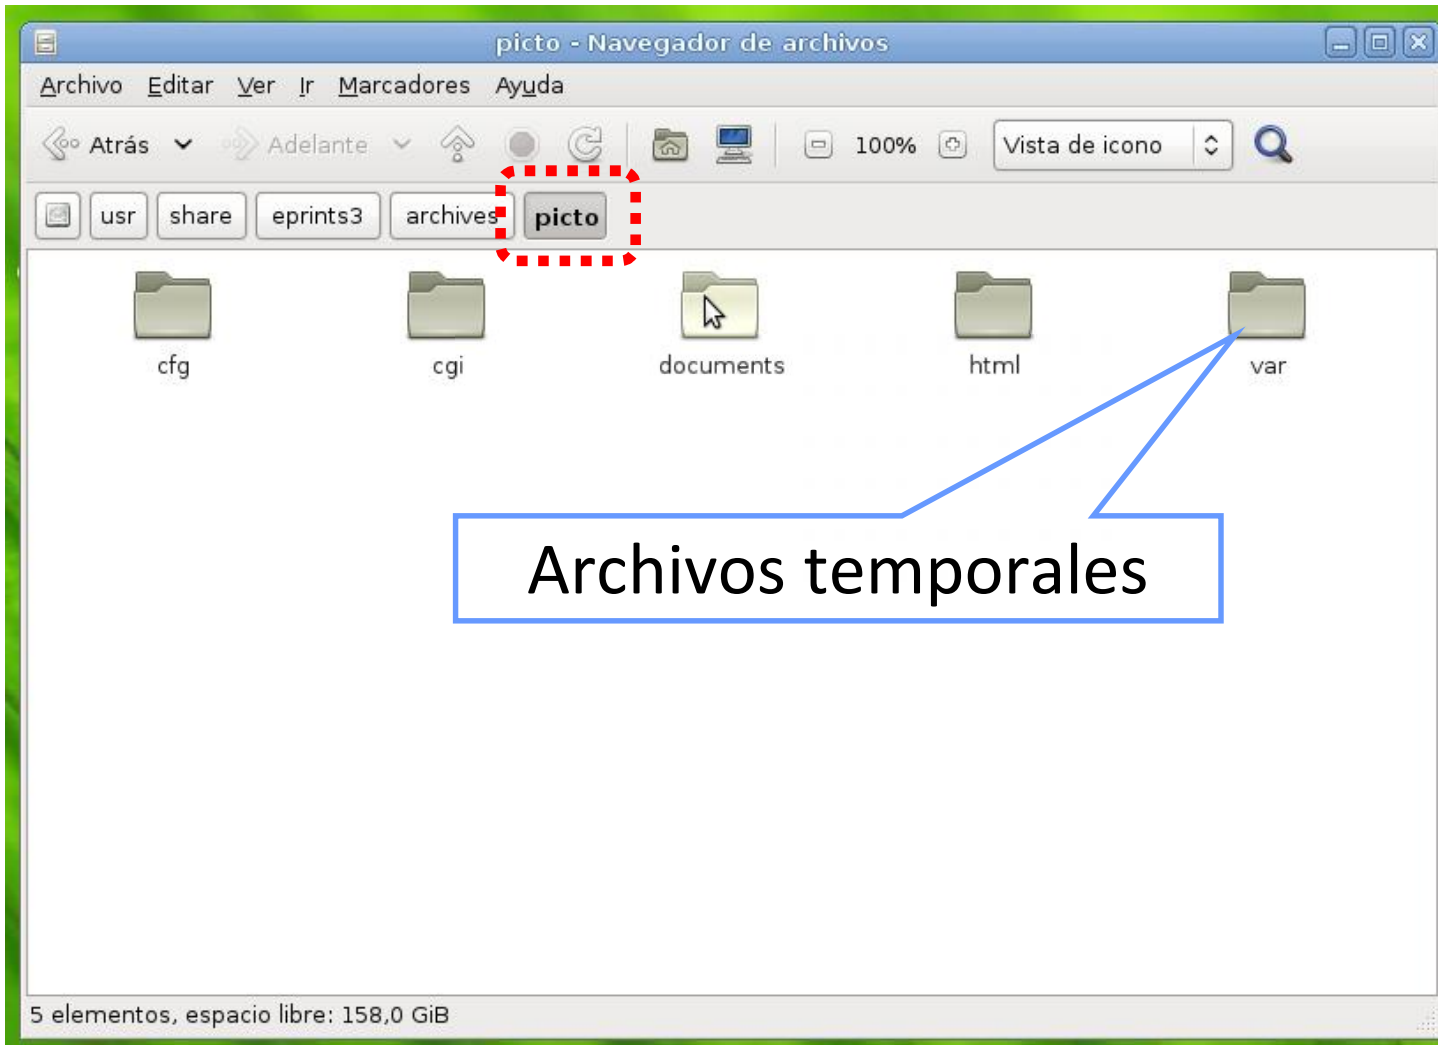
picto - Navegador de archivos

Archivo Editar Ver Ir Marcadores Ayuda

Atrás Adelante 100% Vista de icono

usr share eprints3 archives picto

cfg cgi documents html var

Archivos temporales

5 elementos, espacio libre: 158,0 GiB